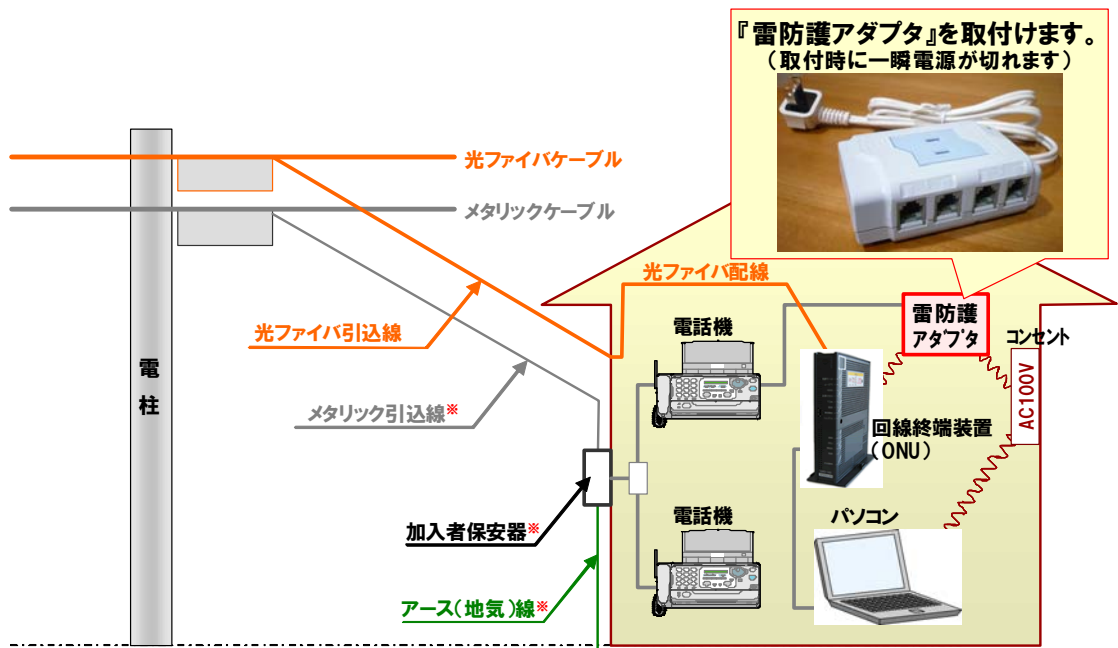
『雷防護アダプタ』を取付けます。
（取付時に一瞬電源が切れます）

光ファイバケーブル

メタリックケーブル

光ファイバ配線

電話機

雷防護
アダプタ

コンセント

AC100V

電柱

光ファイバ引込線

メタリック引込線※

回線終端装置
（ONU）

電話機

パソコン

加入者保安器※

アース（地気）線※